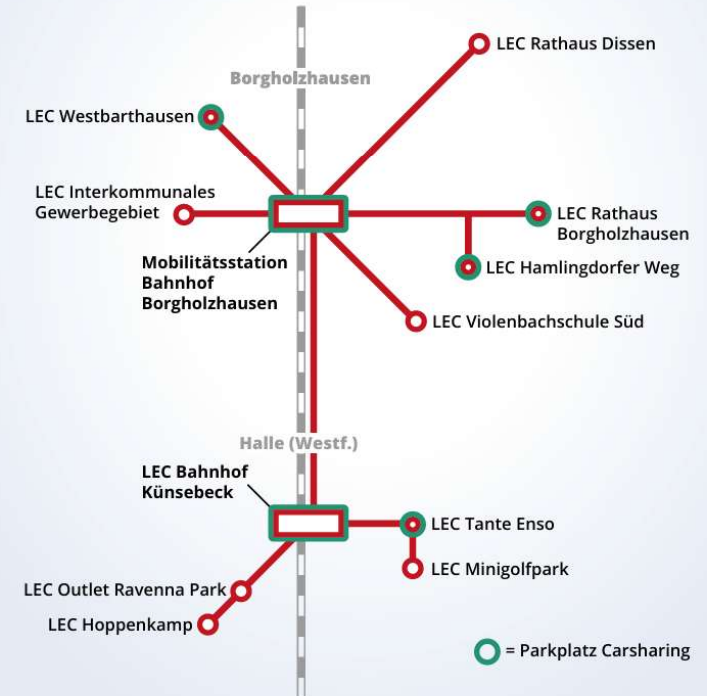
LEC Rathaus Dissen

Borgholzhausen

LEC Westbarthausen

LEC Interkommunales Gewerbegebiet

LEC Rathaus Borgholzhausen

LEC Hamlingdorfer Weg

Mobilitätsstation Bahnhof Borgholzhausen

LEC Violenbachschule Süd

Halle (Westf.)

LEC Bahnhof Künsebeck

LEC Tante Enso

LEC Minigolfpark

LEC Outlet Ravenna Park

LEC Hoppenkamp

= Parkplatz Carsharing